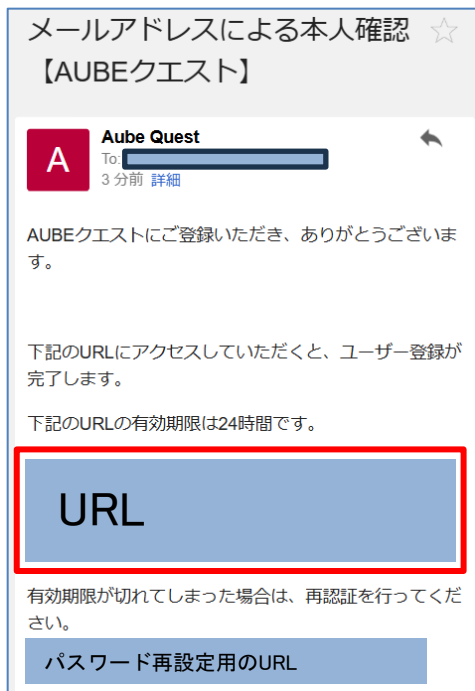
メールアドレスによる本人確認【AUBEクエスト】

A

Aube Quest
To: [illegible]
3 分前 詳細

AUBEクエストにご登録いただき、ありがとうございます。

下記のURLにアクセスしていただくと、ユーザー登録が完了します。

下記のURLの有効期限は24時間です。

URL

有効期限が切れてしまった場合は、再認証を行ってください。

パスワード再設定用のURL